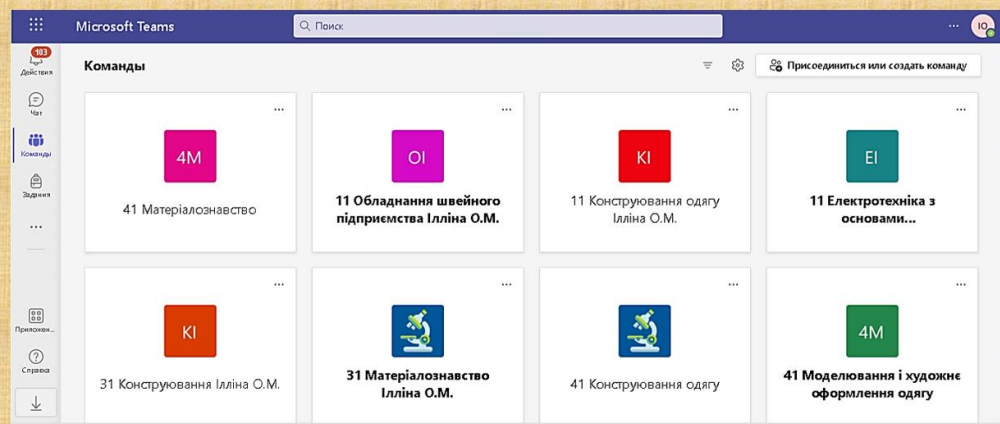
Microsoft Teams

Поиск

...

ІО

103
Действия

Чат

Команды

Задания

...

Приложен...

Справка

Команды

Присоединиться или создать команду

...
4М
41 Матеріалознавство

...
ОІ
11 Обладнання швейного підприємства Ілліна О.М.

...
КІ
11 Конструювання одягу Ілліна О.М.

...
ЕІ
11 Електротехніка з основами...

...
КІ
31 Конструювання Ілліна О.М.

...
31 Матеріалознавство Ілліна О.М.

...
41 Конструювання одягу

...
4М
41 Моделювання і художнє оформлення одягу